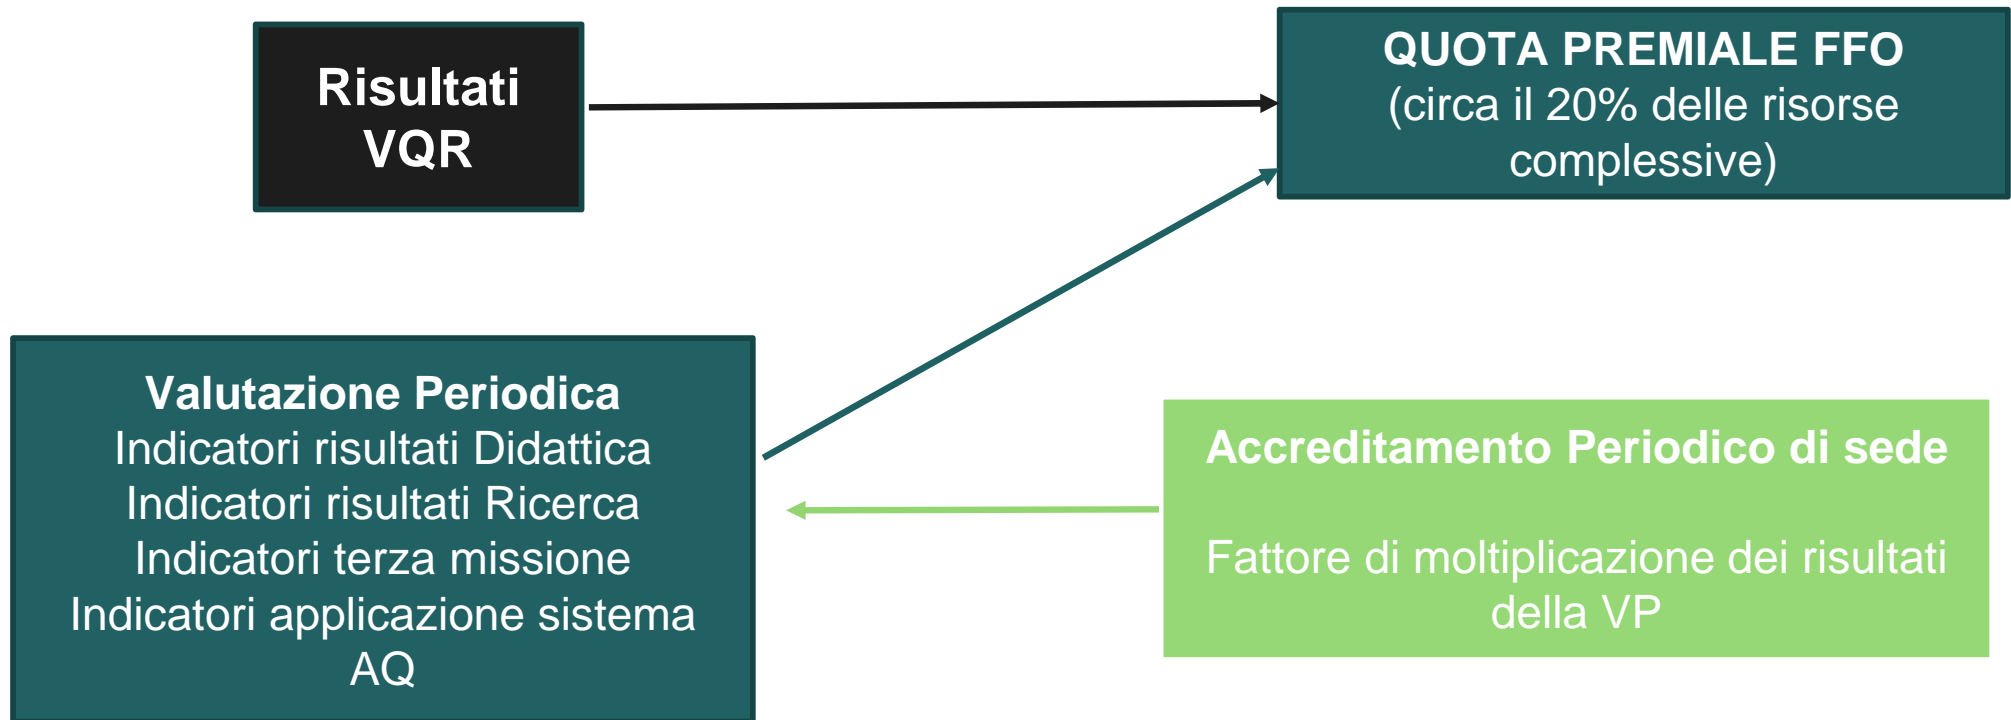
Risultati VQR

QUOTA PREMIALE FFO
(circa il 20% delle risorse complessive)

Valutazione Periodica
Indicatori risultati Didattica
Indicatori risultati Ricerca
Indicatori terza missione
Indicatori applicazione sistema AQ

Accreditamento Periodico di sede

Fattore di moltiplicazione dei risultati della VP